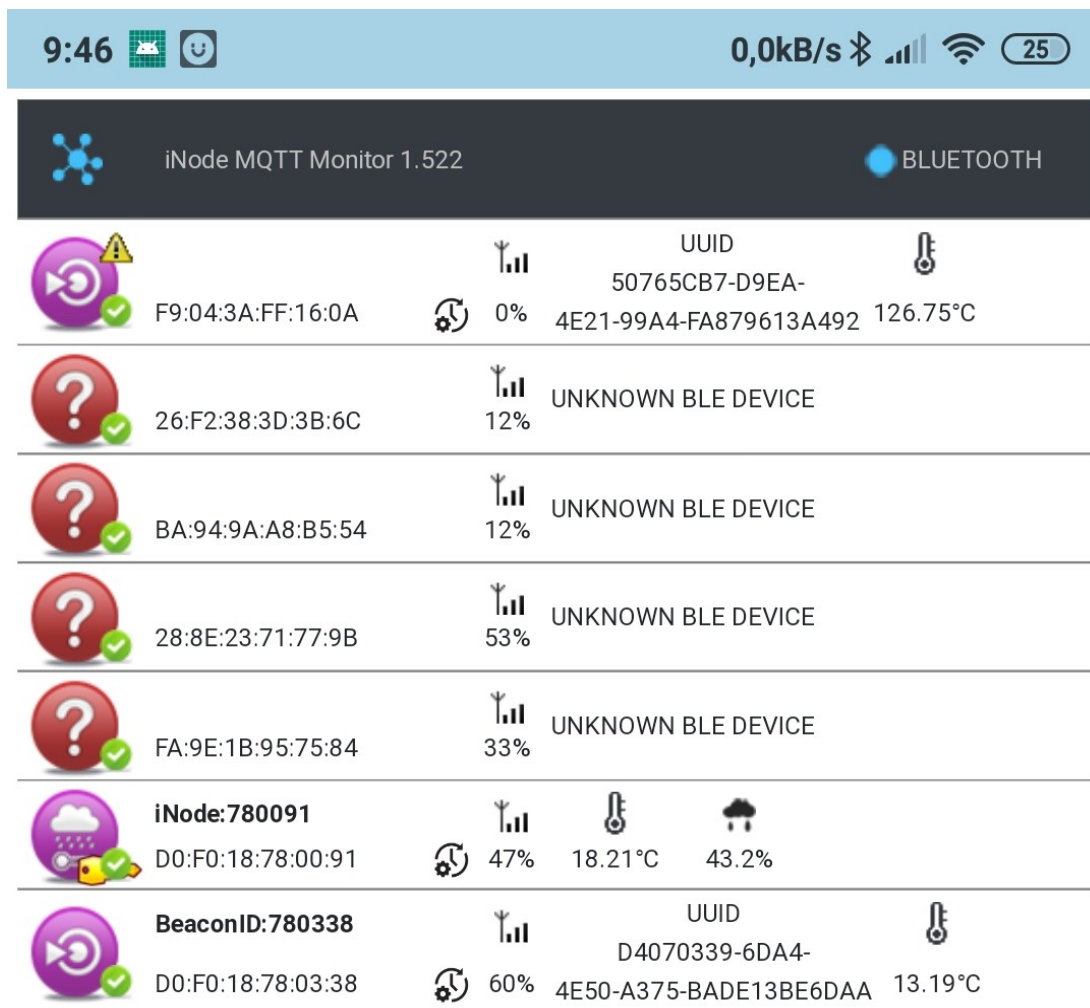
9:46

0,0kB/s 25

iNode MQTT Monitor 1.522

BLUETOOTH

F9:04:3A:FF:16:0A 0% UUID 50765CB7-D9EA-4E21-99A4-FA879613A492 126.75°C

26:F2:38:3D:3B:6C 12% UNKNOWN BLE DEVICE

BA:94:9A:A8:B5:54 12% UNKNOWN BLE DEVICE

28:8E:23:71:77:9B 53% UNKNOWN BLE DEVICE

FA:9E:1B:95:75:84 33% UNKNOWN BLE DEVICE

iNode:780091
D0:F0:18:78:00:91 47% 18.21°C 43.2%

BeaconID:780338
D0:F0:18:78:03:38 60% UUID D4070339-6DA4-4E50-A375-BADE13BE6DAA 13.19°C